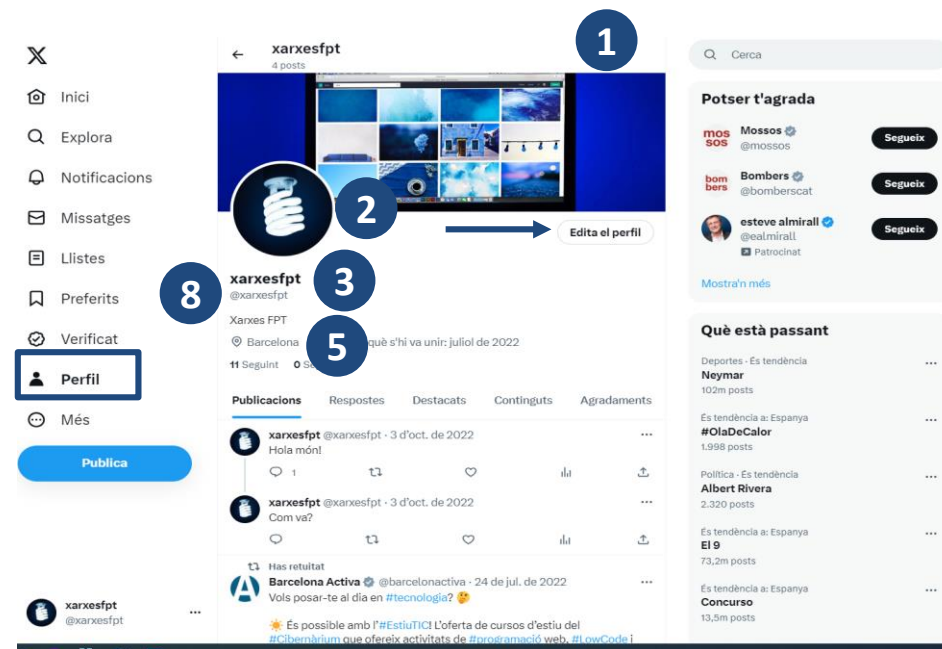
𝕏
Inici
Explora
Notificacions
Missatges
Llistes
Preferits
Verificat
Perfil
Més
Publica

xarxesfpt
@xarxesfpt

xarxesfpt
4 posts

1
2
Edita el perfil
3
8
xarxesfpt
@xarxesfpt
Xarxes FPT
5
Barcelona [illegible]què s'hi va unir: juliol de 2022
11 Seguint 0 Se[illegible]

Publicacions Respostes Destacats Continguts Agradaments

xarxesfpt @xarxesfpt · 3 d'oct. de 2022
Hola món!
1

xarxesfpt @xarxesfpt · 3 d'oct. de 2022
Com va?

Has retuïtat
Barcelona Activa @barcelonactiva · 24 de jul. de 2022
Vols posar-te al dia en #tecnologia? 🤔

☀️ És possible amb l'#EstiuTIC! L'oferta de cursos d'estiu del #Cibernàrium que ofereix activitats de #programació web, #LowCode i

Cerca

Potser t'agrada
Mossos
@mossos
Segueix
Bombers
@bomberscat
Segueix
esteve almirall
@ealmirall
Patrocinat
Segueix
Mostra'n més

Què està passant
Deportes · És tendència
Neymar
102m posts
És tendència a: Espanya
#OlaDeCalor
1.998 posts
Política · És tendència
Albert Rivera
2.320 posts
És tendència a: Espanya
El 9
73,2m posts
És tendència a: Espanya
Concurso
13,5m posts